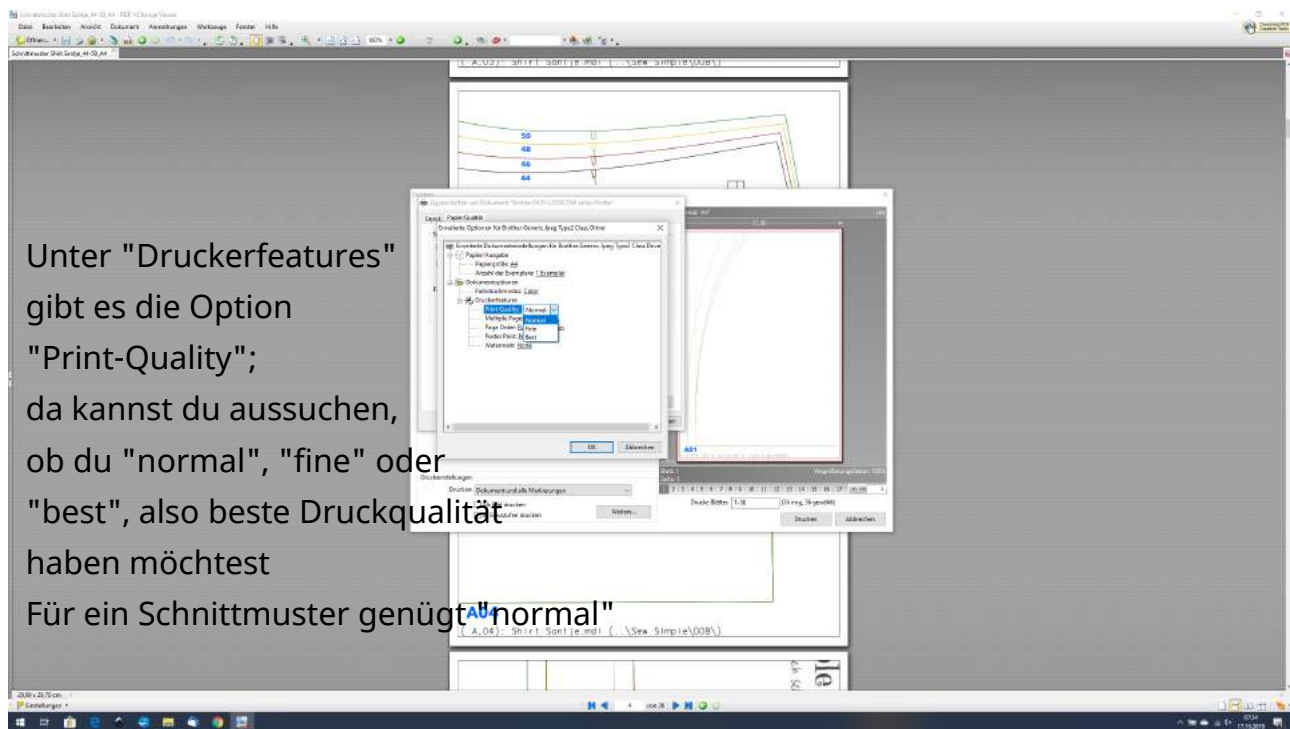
Unter "Druckerfeatures" gibt es die Option "Print-Quality"; da kannst du aussuchen, ob du "normal", "fine" oder "best", also beste Druckqualität haben möchtest

Für ein Schnittmuster genügt "normal"

50
48
46
44

Erweiterte Optionen für Brother Generic Jpeg Type2 Class Driver
Papier/Ausgabe
Papiergröße: A4
Anzahl der Exemplare: 1 Exemplar
Dokumentoptionen
Farbdruckmodus: Color
Druckerfeatures
Print Quality: Normal
Normal
Fine
Best
Multiple Page
Page Order
Poster Print
Watermark: None

OK
Abbrechen

Druckeinstellungen
Drucken: Dokument und alle Markierungen
Weitere...
Drucke Blätter: 1-38
Drucken
Abbrechen

A01
A04
(A,03): Shirt Sontje.mdl (...\Sew Simple\DOB\)
(A,04): Shirt Sontje.mdl (...\Sew Simple\DOB\)